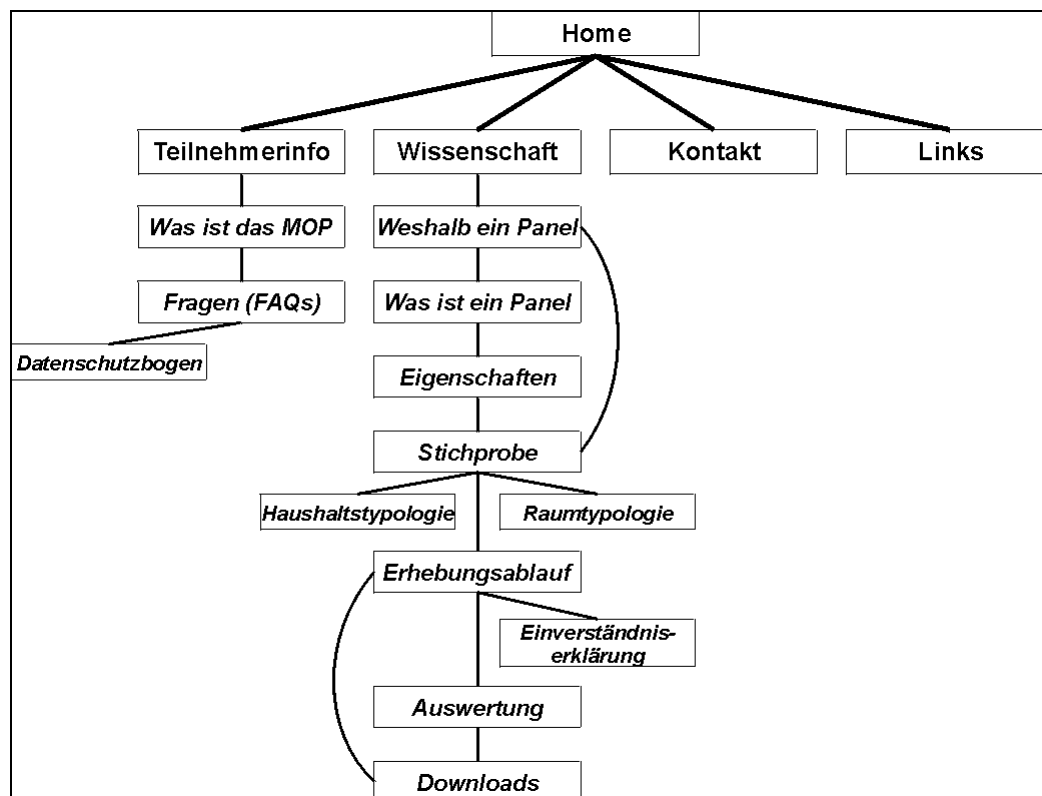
Home

Teilnehmerinfo

Wissenschaft

Kontakt

Links

Was ist das MOP

Fragen (FAQs)

Datenschutzbogen

Weshalb ein Panel

Was ist ein Panel

Eigenschaften

Stichprobe

Haushaltstypologie

Raumtypologie

Erhebungsablauf

Einverständniserklärung

Auswertung

Downloads